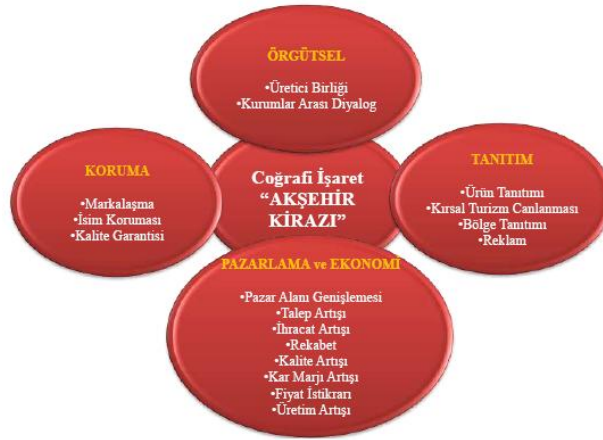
ÖRGÜTSEL

•Üretici Birliği
•Kurumlar Arası Diyalog

KORUMA

•Markalaşma
•İsim Koruması
•Kalite Garantisi

Coğrafi İşaret
"AKŞEHİR KİRAZI"

TANITIM

•Ürün Tanıtımı
•Kırsal Turizm Canlanması
•Bölge Tanıtımı
•Reklam

PAZARLAMA ve EKONOMİ

•Pazar Alanı Genişlemesi
•Talep Artışı
•İhracat Artışı
•Rekabet
•Kalite Artışı
•Kar Marjı Artışı
•Fiyat İstikrarı
•Üretim Artışı